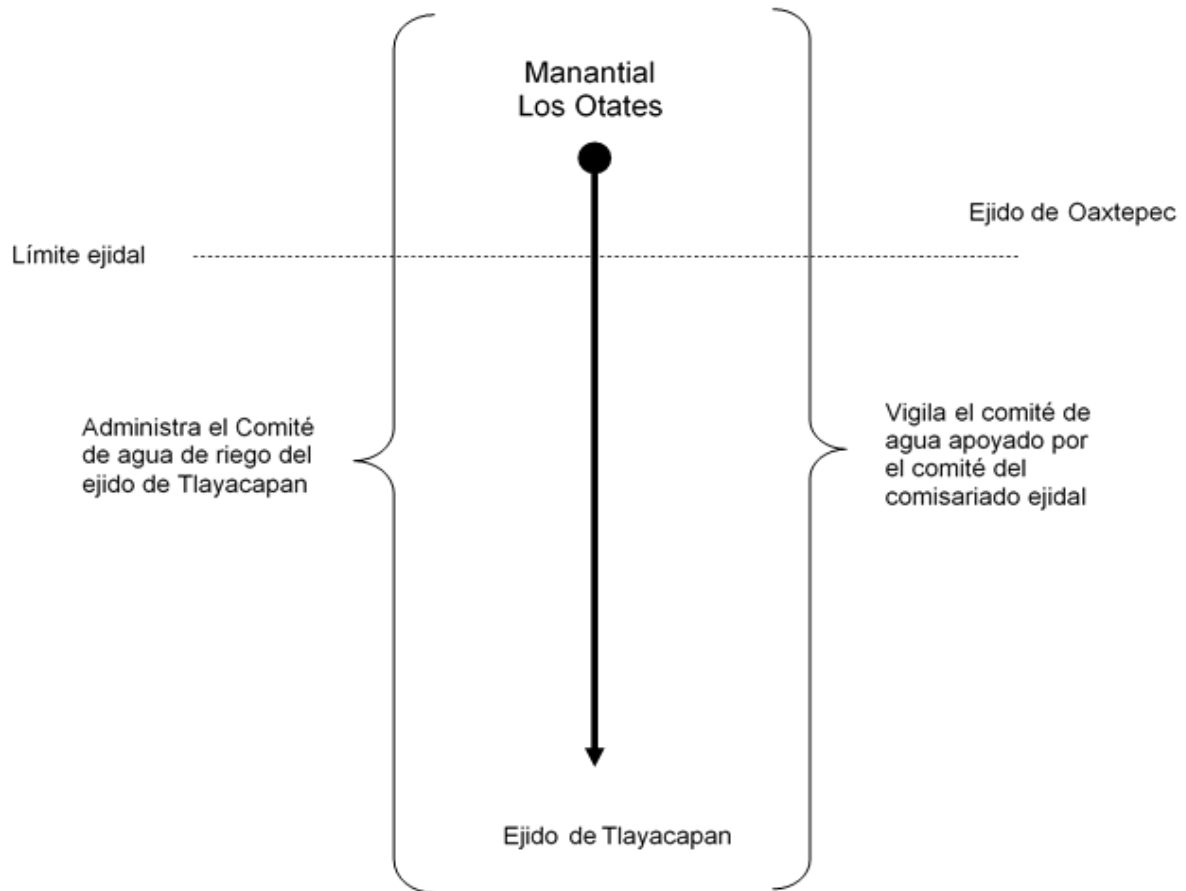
Manantial Los Otates

Ejido de Oaxtepec

Límite ejidal

Administra el Comité de agua de riego del ejido de Tlayacapan

Vigila el comité de agua apoyado por el comité del comisariado ejidal

Ejido de Tlayacapan